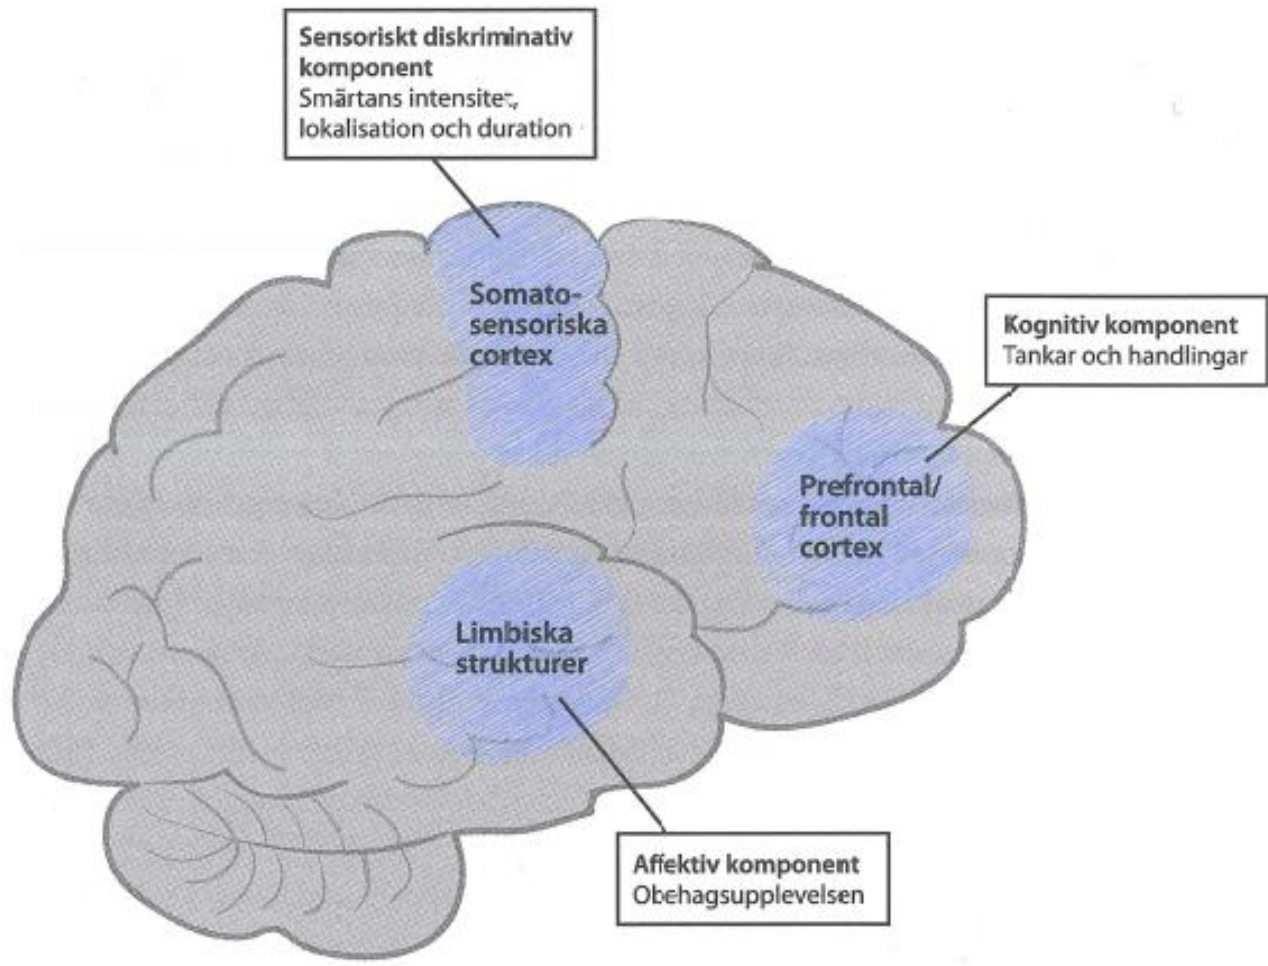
Sensoriskt diskriminativ komponent
Smärtans intensitet, lokalisation och duration

Somatosensoriska cortex

Kognitiv komponent
Tankar och handlingar

Prefrontal/frontal cortex

Limbiska strukturer

Affektiv komponent
Obehagsupplevelsen